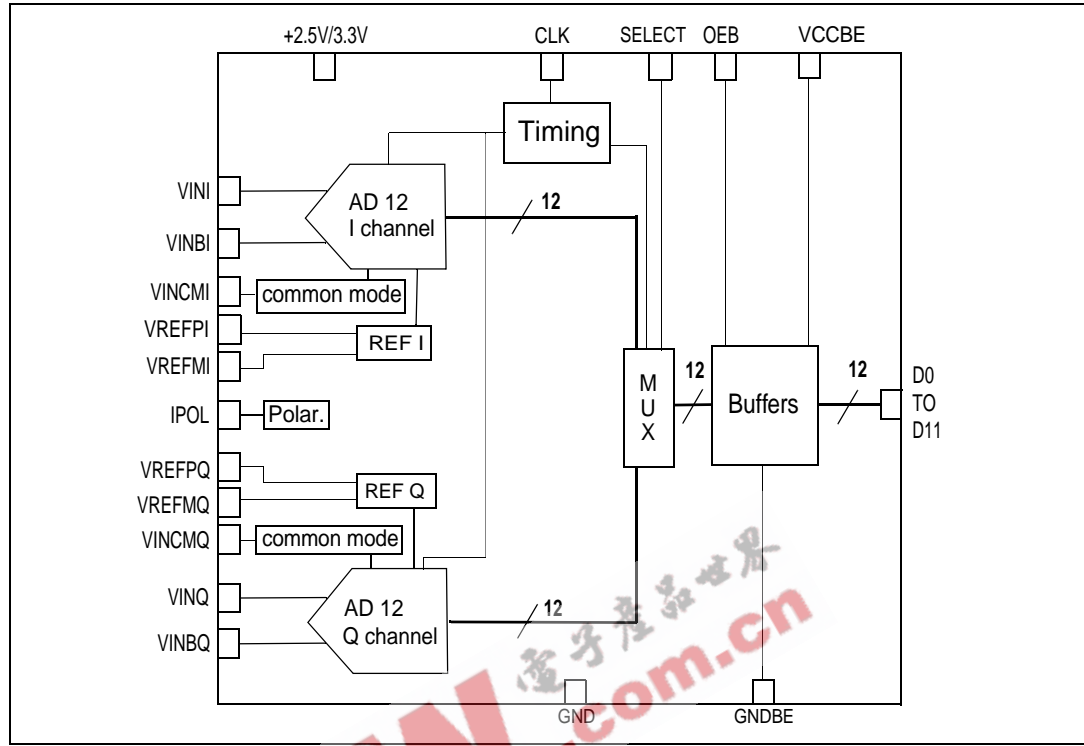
+2.5V/3.3V
CLK
SELECT
OEB
VCCBE

Timing

VINI
VINBI
AD 12
I channel
12

VINCMI
common mode
VREFPI
VREFMI
REF I

M
U
X
12
Buffers
12
D0
TO
D11

IPOL
Polar.

VREFPQ
VREFMQ
REF Q
VINCMQ
common mode

VINQ
VINBQ
AD 12
Q channel
12

电子产品世界
.com.cn

GND
GNDBE